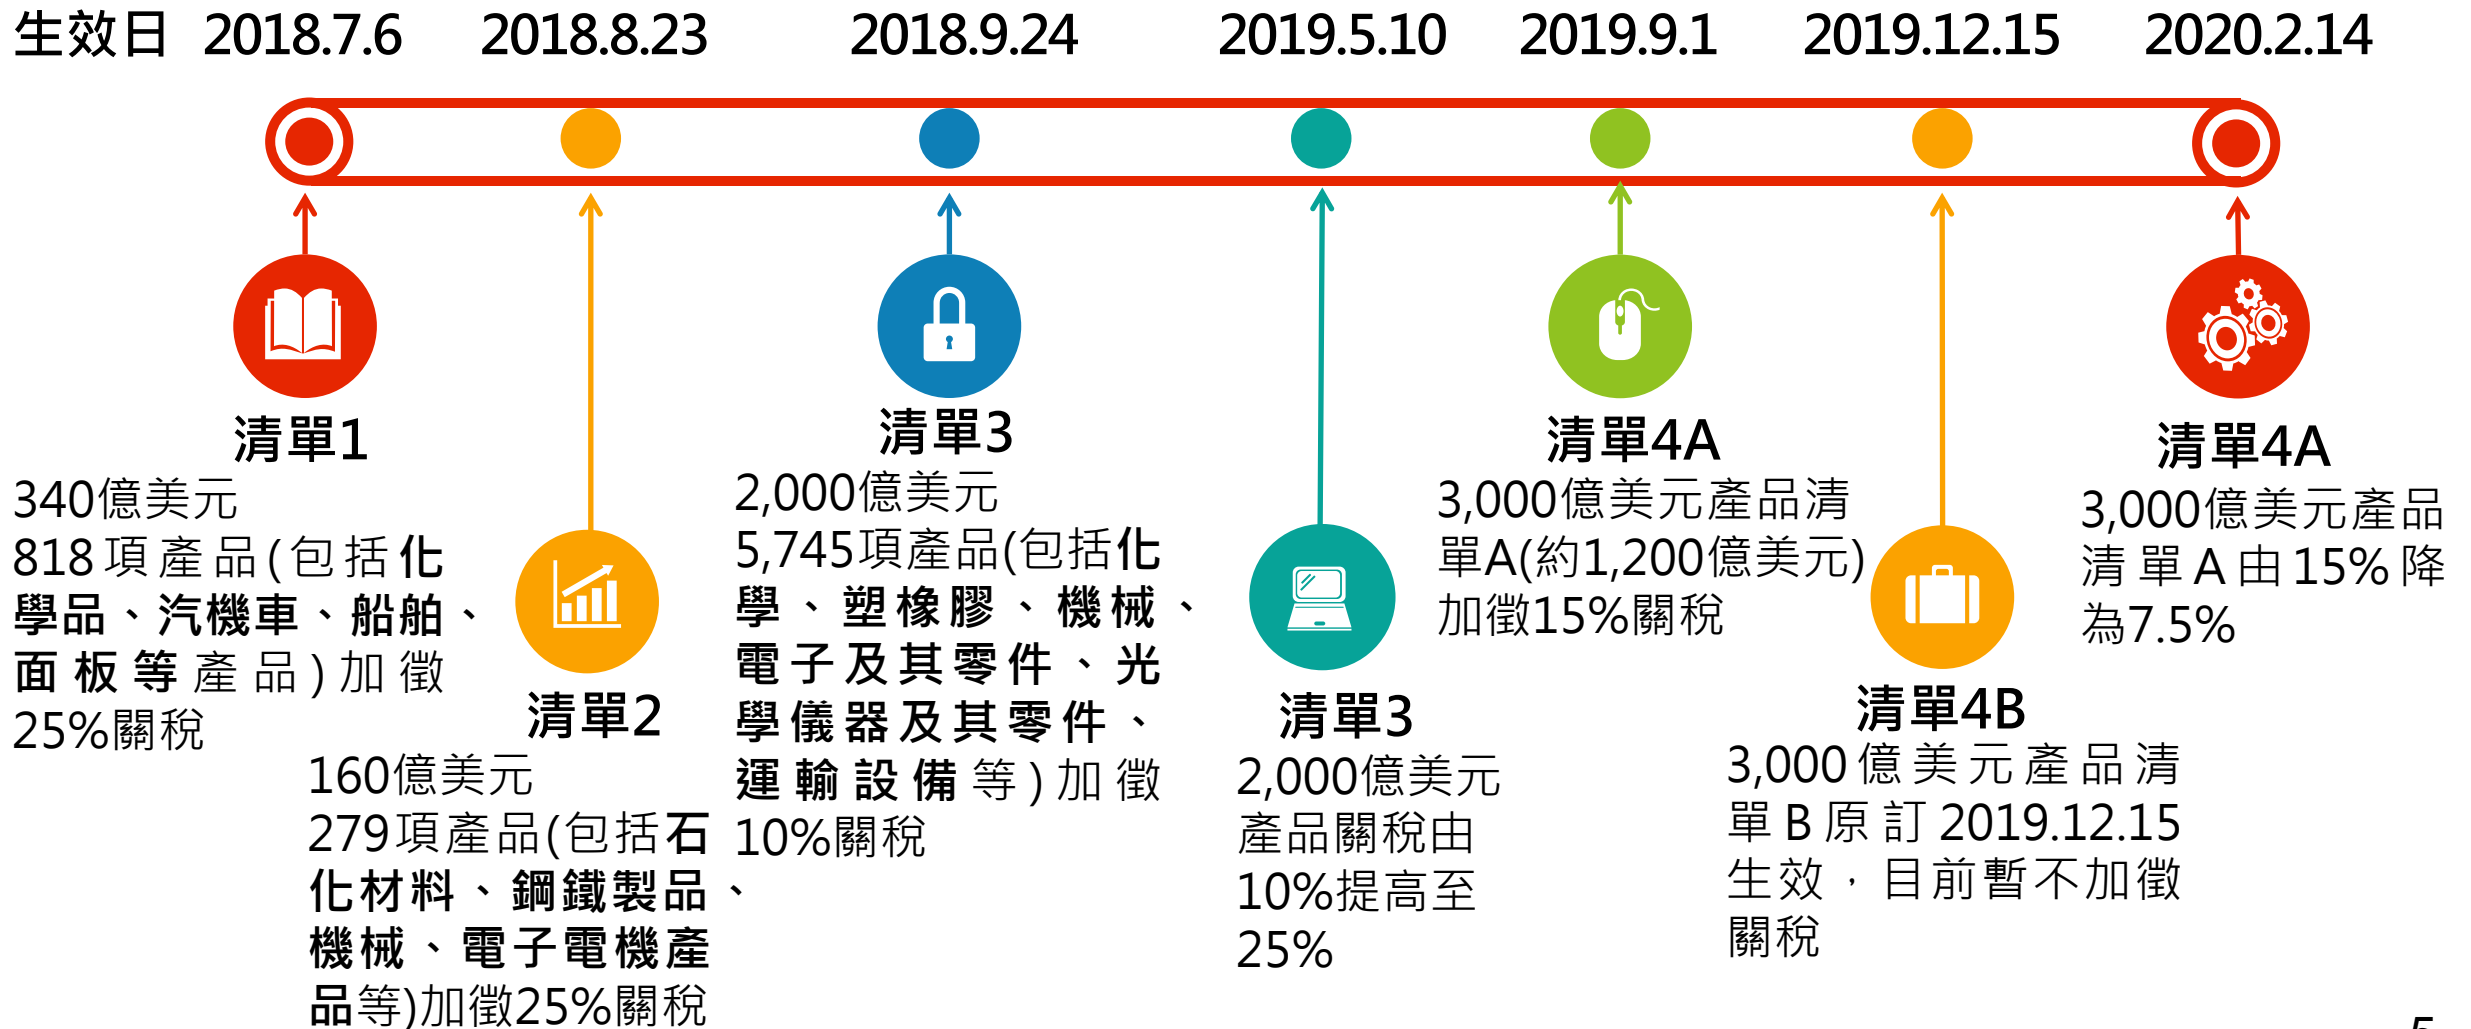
生效日 2018.7.6 2018.8.23 2018.9.24 2019.5.10 2019.9.1 2019.12.15 2020.2.14

清單1
340億美元
818項產品(包括化學品、汽機車、船舶、面板等產品)加徵25%關稅

清單2
160億美元
279項產品(包括石化材料、鋼鐵製品、機械、電子電機產品等)加徵25%關稅

清單3
2,000億美元
5,745項產品(包括化學、塑橡膠、機械、電子及其零件、光學儀器及其零件、運輸設備等)加徵10%關稅

清單3
2,000億美元產品關稅由10%提高至25%

清單4A
3,000億美元產品清單A(約1,200億美元)加徵15%關稅

清單4B
3,000億美元產品清單B原訂2019.12.15生效，目前暫不加徵關稅

清單4A
3,000億美元產品清單A由15%降為7.5%

5